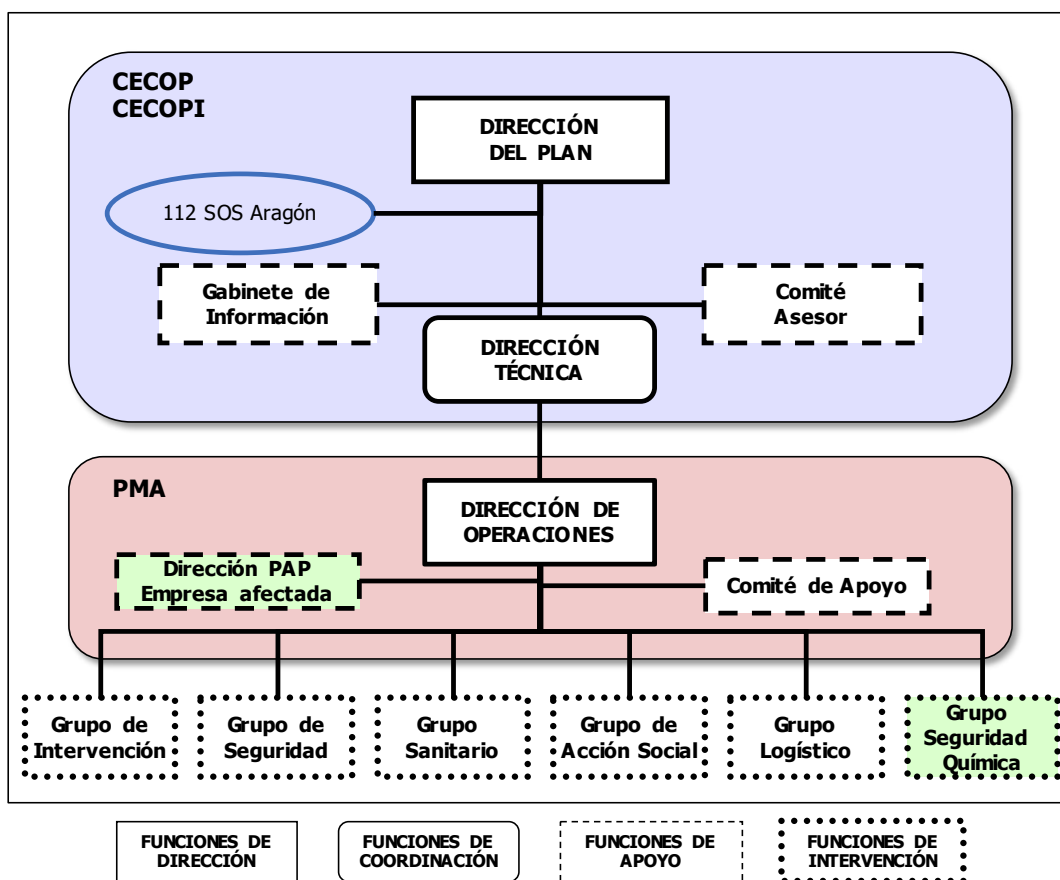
CECOP
CECOPI

DIRECCIÓN DEL PLAN

112 SOS Aragón

Gabinete de Información

Comité Asesor

DIRECCIÓN TÉCNICA

PMA

DIRECCIÓN DE OPERACIONES

Dirección PAP Empresa afectada

Comité de Apoyo

Grupo de Intervención

Grupo de Seguridad

Grupo Sanitario

Grupo de Acción Social

Grupo Logístico

Grupo Seguridad Química

FUNCIONES DE DIRECCIÓN

FUNCIONES DE COORDINACIÓN

FUNCIONES DE APOYO

FUNCIONES DE INTERVENCIÓN